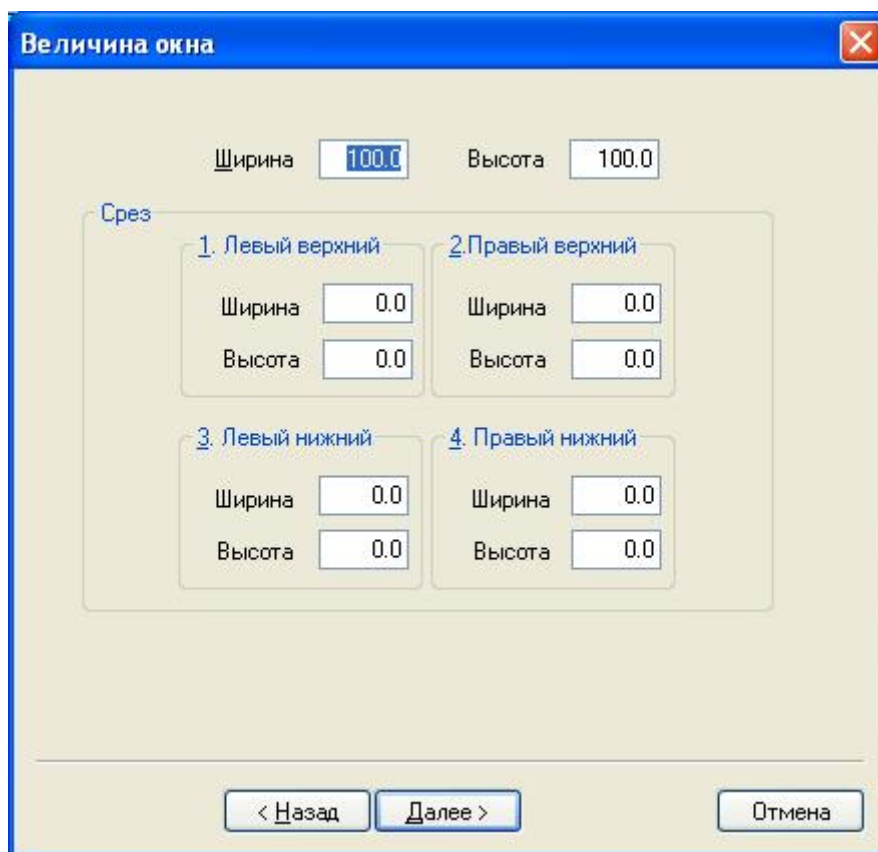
Величина окна

Ширина 100.0 Высота 100.0

Срез

1. Левый верхний

Ширина 0.0

Высота 0.0

2.Правый верхний

Ширина 0.0

Высота 0.0

3. Левый нижний

Ширина 0.0

Высота 0.0

4. Правый нижний

Ширина 0.0

Высота 0.0

< Назад Далее > Отмена